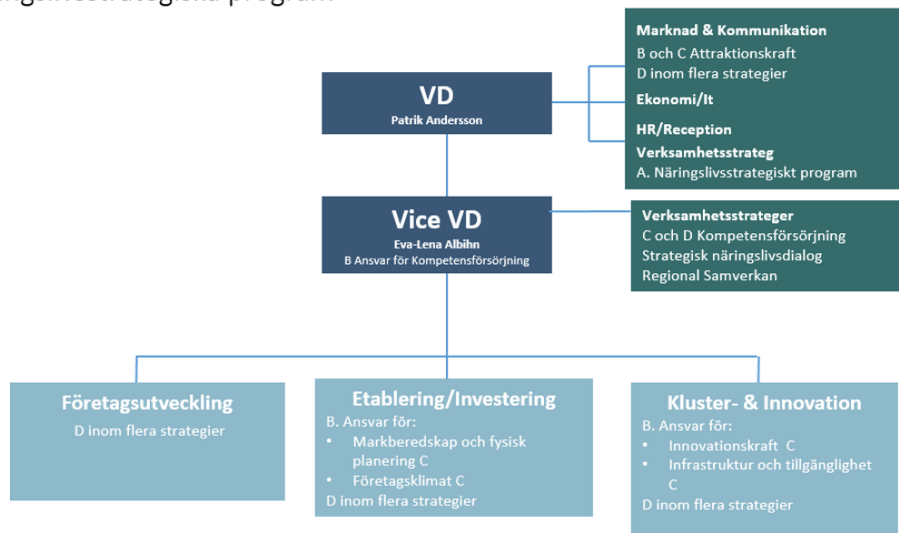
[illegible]

VD
Patrik Andersson

Marknad & Kommunikation
B och C Attraktionskraft
D inom flera strategier
Ekonomi/It
HR/Reception
Verksamhetsstrateg
A. Näringslivsstrategiskt program

Vice VD
Eva-Lena Albihn
B Ansvar för Kompetensförsörjning

Verksamhetsstrateger
C och D Kompetensförsörjning
Strategisk näringslivsdialog
Regional Samverkan

Företagsutveckling
D inom flera strategier

Etablering/Investering
B. Ansvar för:
• Markberedskap och fysisk planering C
• Företagsklimat C
D inom flera strategier

Kluster- & Innovation
B. Ansvar för:
• Innovationskraft C
• Infrastruktur och tillgänglighet C
D inom flera strategier